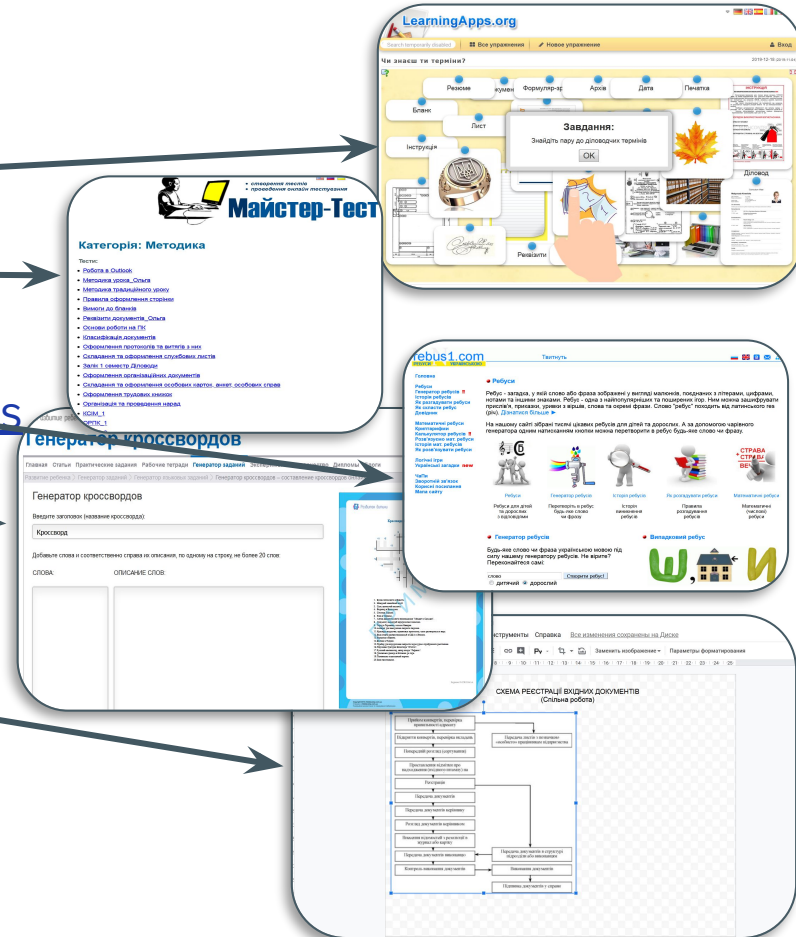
LearningApps.org

Search temporarily disabled | Все упражнения | Новое упражнение | Вход

Чи знаєш ти терміни?

Резюме
Документ
Формуляр-зразок
Архів
Дата
Печатка
Бланк
Лист
Інструкція
Завдання:
Знайдіть пару до діловодних термінів
OK
Діловод
Реквізити

• створення тестів
• проведення онлайн тестування
Майстер-Тест

Категорія: Методика

Тести:
• Робота в Outlook
• Методика уроків_Ольга
• Методика традиційного уроку
• Правила оформлення сторінки
• Вимоги до бланків
• Реквізити документів_Ольга
• Основи роботи на ПК
• Класифікація документів
• Оформлення протоколів та витягів з них
• Складання та оформлення службових листів
• Залік 1 семестр Діловоди
• Оформлення організаційних документів
• Складання та оформлення особових карток, анкет, особових справ
• Оформлення трудових книжок
• Організація та проведення нарад
• КСІМ_1
• ОПТК_1

rebus1.com
Твітнуть

Головна
Ребуси
Генератор ребусів
Історія ребусів
Як розгадувати ребуси
Як скласти ребус
Довідник

Математичні ребуси
Кросворди
Комп'ютерні ребуси
Розв'язуємо мат. ребуси
Історія мат. ребусів
Як розв'язувати ребуси

Логічні ігри
Українські загадки new

ЧаПи
Зворотній зв'язок
Корисні посилання
Мапа сайту

Ребуси
Ребус - загадка, у якій слово або фраза зображені у вигляді малюнків, поєднаних з літерами, цифрами, нотами та іншими знаками. Ребус - одна з найпопулярніших та поширених ігор. Ним можна зашифрувати прислів'я, приказки, уривки з віршів, слова та окремі фрази. Слово "ребус" походить від латинського rebus (річ). Дізнатися більше ►

На нашому сайті зібрані тисячі цікавих ребусів для дітей та дорослих. А за допомогою чарівного генератора одним натисканням кнопки можна перетворити в ребус будь-яке слово чи фразу.

Ребуси
Ребуси для дітей та дорослих з відповідями
Генератор ребусів
Перетворіть в ребус будь-яке слово чи фразу
Історія ребусів
Історія виникнення ребусів
Як розгадувати ребуси
Правила розгадування ребусів
Математичні ребуси
Математичні (числові) ребуси

Генератор ребусів
Будь-яке слово чи фразу українською мовою під силу нашому генератору ребусів. Не вірите? Переконайтеся самі:
слово
Створити ребус!
дитячий дорослий

Випадковий ребус

СТРАВА

Генератор кроссвордов

Главная Статьи Практические задания Рабочие тетради Генератор заданий

Генератор кроссвордов

Введите заголовок (название кроссворда):
Кроссворд

Добавьте слова и соответственно справа их описания, по одному на строку, не более 20 слов:

СЛОВА:
ОПИСАНИЕ СЛОВ:

Инструменты Справка Все изменения сохранены на Диске

Заменить изображение Параметры форматирования

СХЕМА РЕЄСТРАЦІЇ ВХІДНИХ ДОКУМЕНТІВ
(Спільна робота)